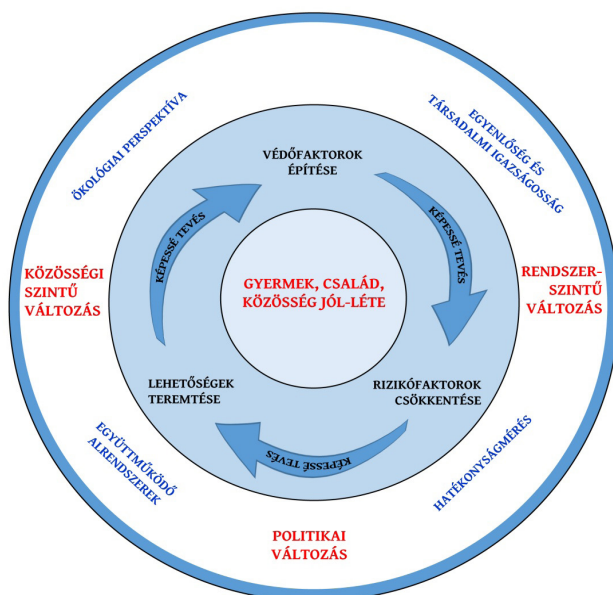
ÖKOLÓGIAI PERSPEKTÍVA

EGYENLŐSÉG ÉS TÁRSADALMI IGAZSÁGOSSÁG

VÉDŐFAKTOROK ÉPÍTÉSE

KÉPESSÉ TEVÉS

KÉPESSÉ TEVÉS

KÖZÖSSÉGI SZINTŰ VÁLTOZÁS

GYERMEK, CSALÁD, KÖZÖSSÉG JÓL-LÉTE

RENDSZER-SZINTŰ VÁLTOZÁS

LEHETŐSÉGEK TEREMTÉSE

RIZIKÓFAKTOROK CSÖKKENTÉSE

KÉPESSÉ TEVÉS

EGYÜTTMŰKÖDŐ ALRENDSZEREK

HATÉKONYSÁGMÉRÉS

POLITIKAI VÁLTOZÁS